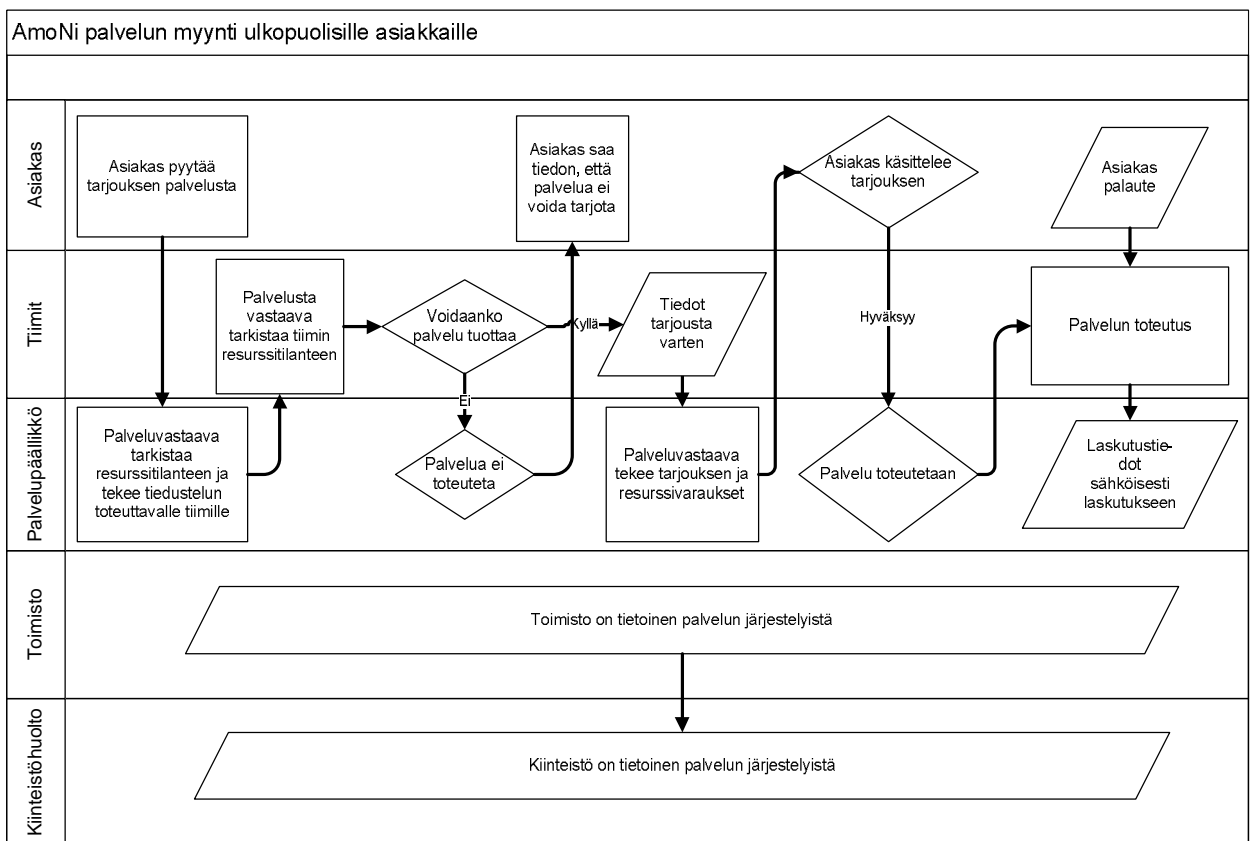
AmoNi palvelun myynti ulkopuolisille asiakkaille

Asiakas

Asiakas pyytää tarjouksen palvelusta

Asiakas saa tiedon, että palvelua ei voida tarjota

Asiakas käsittelee tarjouksen

Asiakas palaute

Tiimit

Palvelusta vastaava tarkistaa tiimin resurssitilanteen

Voidaanko palvelu tuottaa

Kyllä

Tiedot tarjousta varten

Hyväksyy

Palvelun toteutus

Palvelupäällikkö

Ei

Palveluvastaava tarkistaa resurssitilanteen ja tekee tiedustelun toteuttavalle tiimille

Palvelua ei toteuteta

Palveluvastaava tekee tarjouksen ja resurssivaraukset

Palvelu toteutetaan

Laskutustiedot sähköisesti laskutukseen

Toimisto

Toimisto on tietoinen palvelun järjestelyistä

Kiinteistöhuolto

Kiinteistö on tietoinen palvelun järjestelyistä